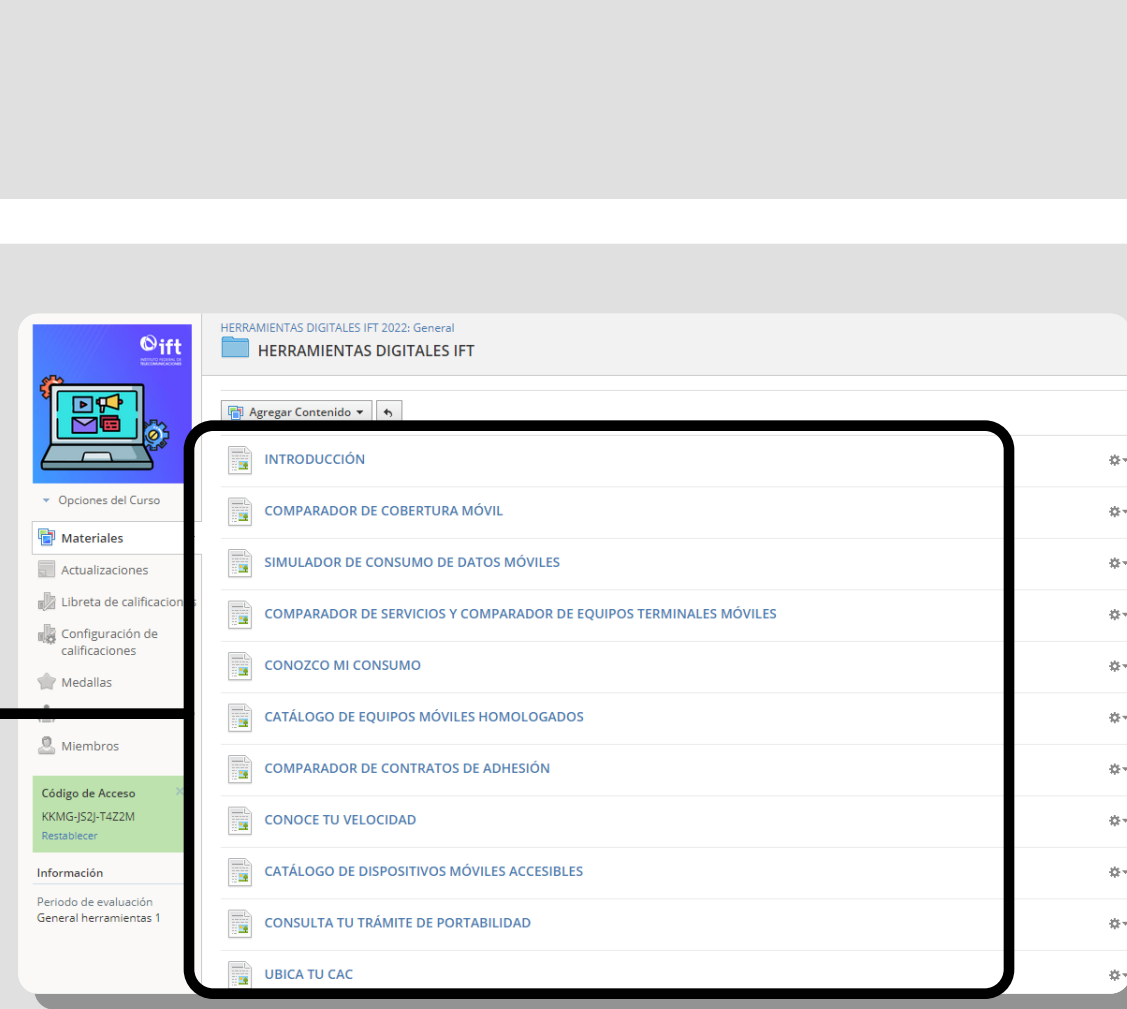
ift
INSTITUTO FEDERAL DE TELECOMUNICACIONES

Opciones del Curso

Materiales
Actualizaciones
Libreta de calificaciones
Configuración de calificaciones
Medallas
Miembros

Código de Acceso
KKMG-JS2J-T4Z2M
Restablecer

Información
Periodo de evaluación
General herramientas 1

HERRAMIENTAS DIGITALES IFT 2022: General
HERRAMIENTAS DIGITALES IFT

Agregar Contenido

INTRODUCCIÓN
COMPARADOR DE COBERTURA MÓVIL
SIMULADOR DE CONSUMO DE DATOS MÓVILES
COMPARADOR DE SERVICIOS Y COMPARADOR DE EQUIPOS TERMINALES MÓVILES
CONOZCO MI CONSUMO
CATÁLOGO DE EQUIPOS MÓVILES HOMOLOGADOS
COMPARADOR DE CONTRATOS DE ADHESIÓN
CONOCE TU VELOCIDAD
CATÁLOGO DE DISPOSITIVOS MÓVILES ACCESIBLES
CONSULTA TU TRÁMITE DE PORTABILIDAD
UBICA TU CAC